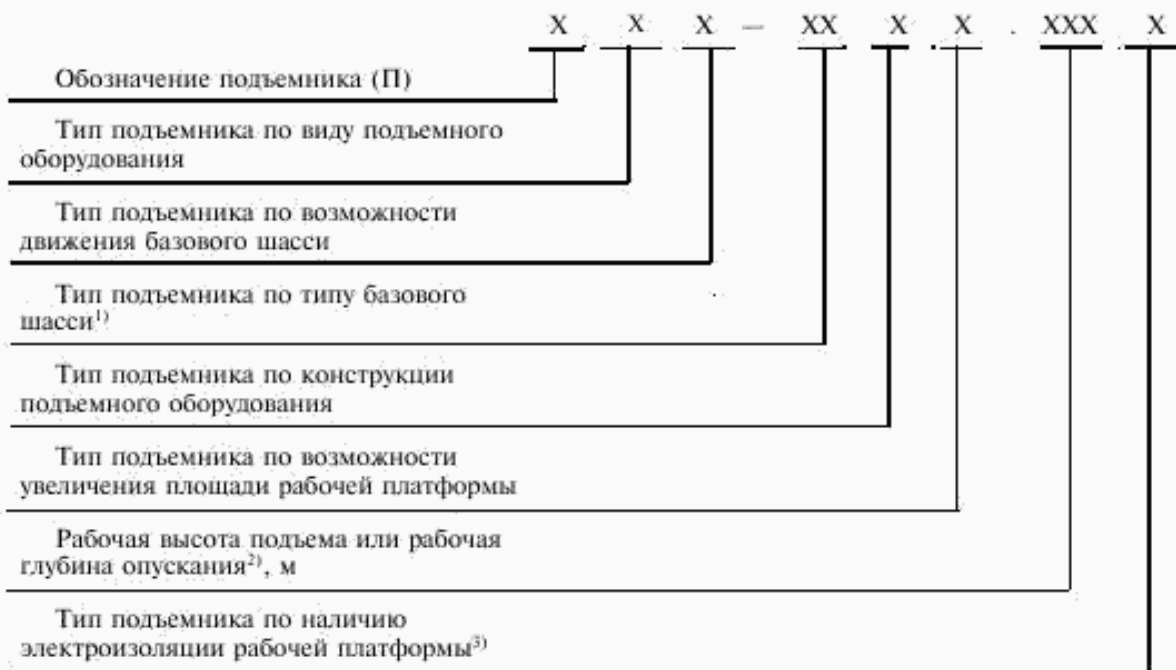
Х Х Х – ХХ Х Х . ХХХ Х

Обозначение подъемника (П)

Тип подъемника по виду подъемного оборудования

Тип подъемника по возможности движения базового шасси

Тип подъемника по типу базового шасси$^{1)}$

Тип подъемника по конструкции подъемного оборудования

Тип подъемника по возможности увеличения площади рабочей платформы

Рабочая высота подъема или рабочая глубина опускания$^{2)}$, м

Тип подъемника по наличию электроизоляции рабочей платформы$^{3)}$